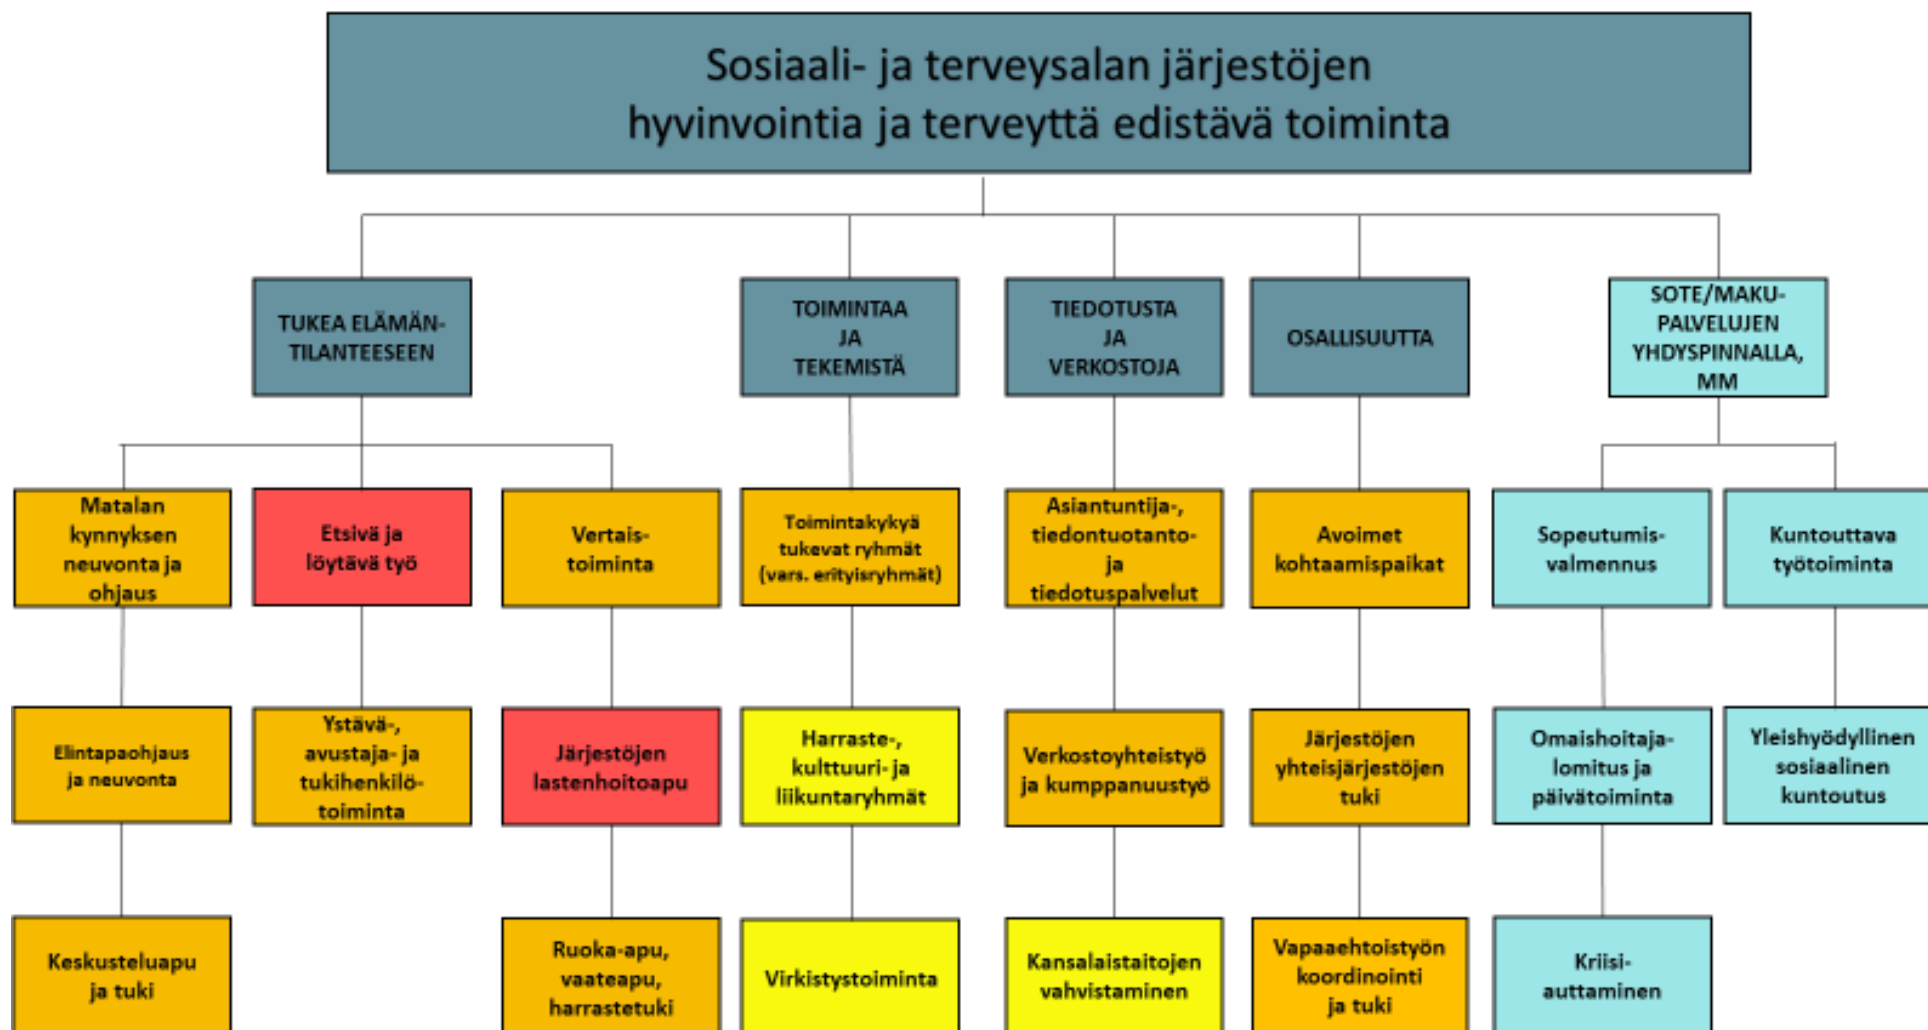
Sosiaali- ja terveysalan järjestöjen hyvinvointia ja terveyttä edistävä toiminta

TUKEA ELÄMÄNTILANTEESEEN

Matalan kynnyksen neuvonta ja ohjaus

Elintapaohjaus ja neuvonta

Keskusteluapu ja tuki

Etsivä ja löytävä työ

Ystävä-, avustaja- ja tukihenkilötoiminta

Vertaistoiminta

Järjestöjen lastenhoitoapu

Ruoka-apu, vaateapu, harrastetuki

TOIMINTAA JA TEKEMISTÄ

Toimintakykyä tukevat ryhmät (vars. erityisryhmät)

Harraste-, kulttuuri- ja liikuntaryhmät

Virkistystoiminta

TIEDOTUSTA JA VERKOSTOJA

Asiantuntija-, tiedontuotanto- ja tiedotuspalvelut

Verkostoyhteistyö ja kumppanuustyö

Kansalaistaitojen vahvistaminen

OSALLISUUTTA

Avoimet kohtaamispaikat

Järjestöjen yhteisjärjestöjen tuki

Vapaaehtoistyön koordinointi ja tuki

SOTE/MAKU-PALVELUJEN YHDYSPINNALLA, MM

Sopeutumisvalmennus

Omaishoitajalomitus ja päivätoiminta

Kriisiauttaminen

Kuntouttava työtoiminta

Yleishyödyllinen sosiaalinen kuntoutus